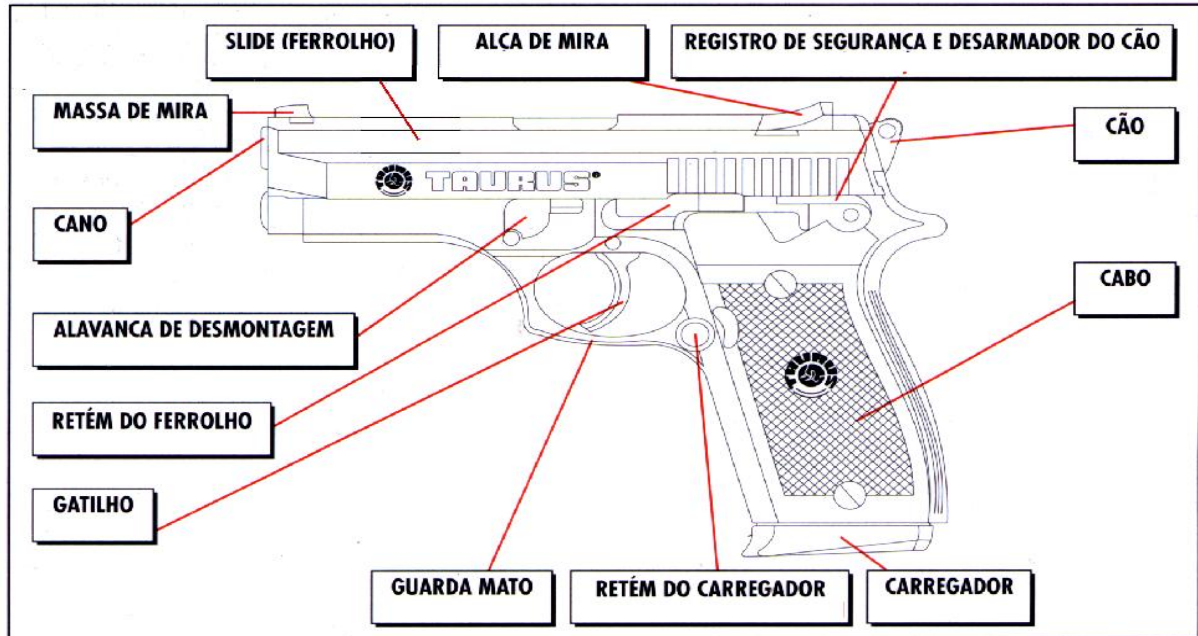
SLIDE (FERROLHO)

ALÇA DE MIRA

REGISTRO DE SEGURANÇA E DESARMADOR DO CÃO

MASSA DE MIRA

CÃO

TAURUS

CANO

CABO

ALAVANCA DE DESMONTAGEM

RETÉM DO FERROLHO

GATILHO

GUARDA MATO

RETÉM DO CARREGADOR

CARREGADOR